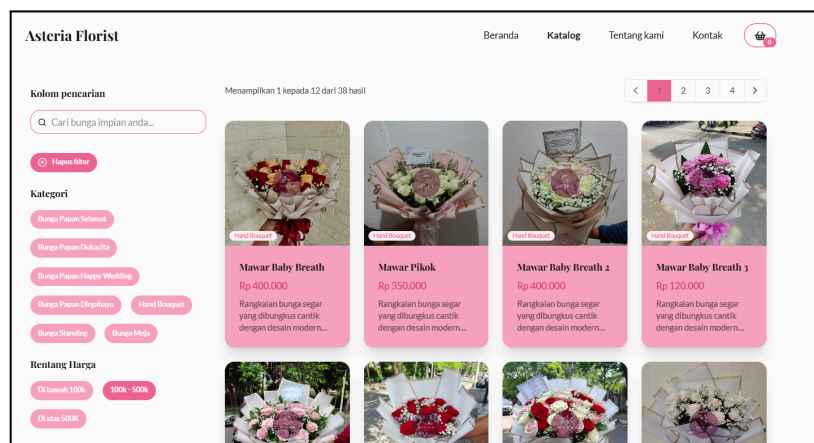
Asteria Florist

Beranda Katalog Tentang kami Kontak 0

Kolom pencarian

Cari bunga impian anda...

Hapus filter

Kategori

Bunga Papan Selamat

Bunga Papan Dukacita

Bunga Papan Happy Wedding

Bunga Papan Dirgahayu

Hand Bouquet

Bunga Standing

Bunga Meja

Rentang Harga

Di bawah 100k

100k - 500k

Di atas 500K

Menampilkan 1 kepada 12 dari 38 hasil

< 1 2 3 4 >

Hand Bouquet

Mawar Baby Breath

Rp 400.000

Rangkaian bunga segar yang dibungkus cantik dengan desain modern...

Hand Bouquet

Mawar Pikok

Rp 350.000

Rangkaian bunga segar yang dibungkus cantik dengan desain modern...

Hand Bouquet

Mawar Baby Breath 2

Rp 400.000

Rangkaian bunga segar yang dibungkus cantik dengan desain modern...

Hand Bouquet

Mawar Baby Breath 3

Rp 120.000

Rangkaian bunga segar yang dibungkus cantik dengan desain modern...